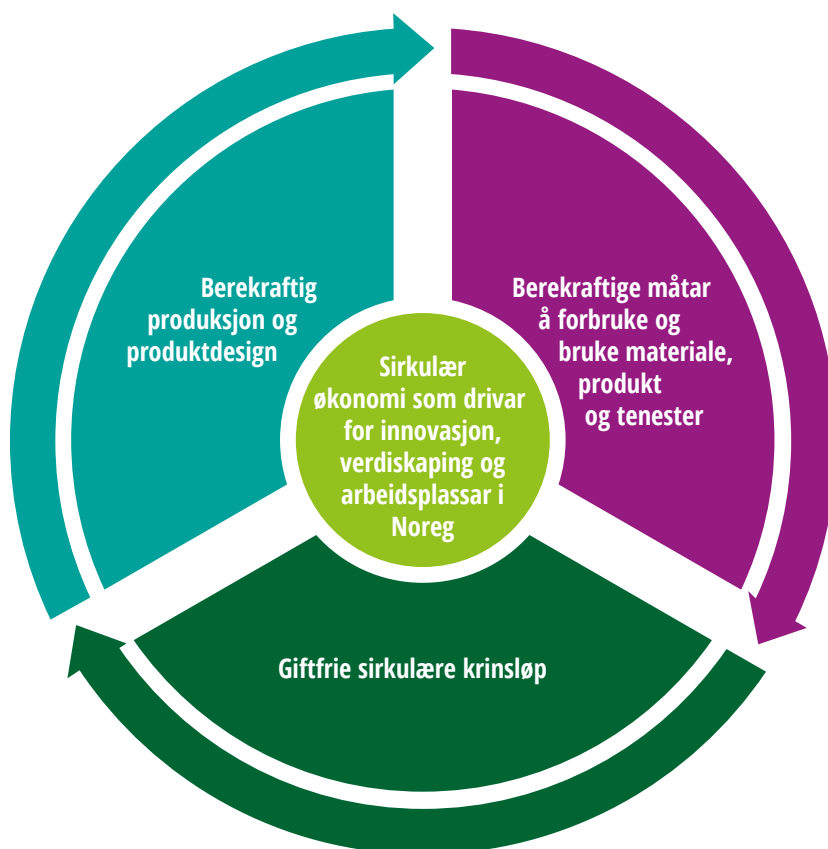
Berekraftig produksjon og produktdesign

Berekraftige måtar å forbruke og bruke materiale, produkt og tenester

Sirkulær økonomi som drivar for innovasjon, verdiskaping og arbeidsplassar i Noreg

Giftfrie sirkulære krinsløp